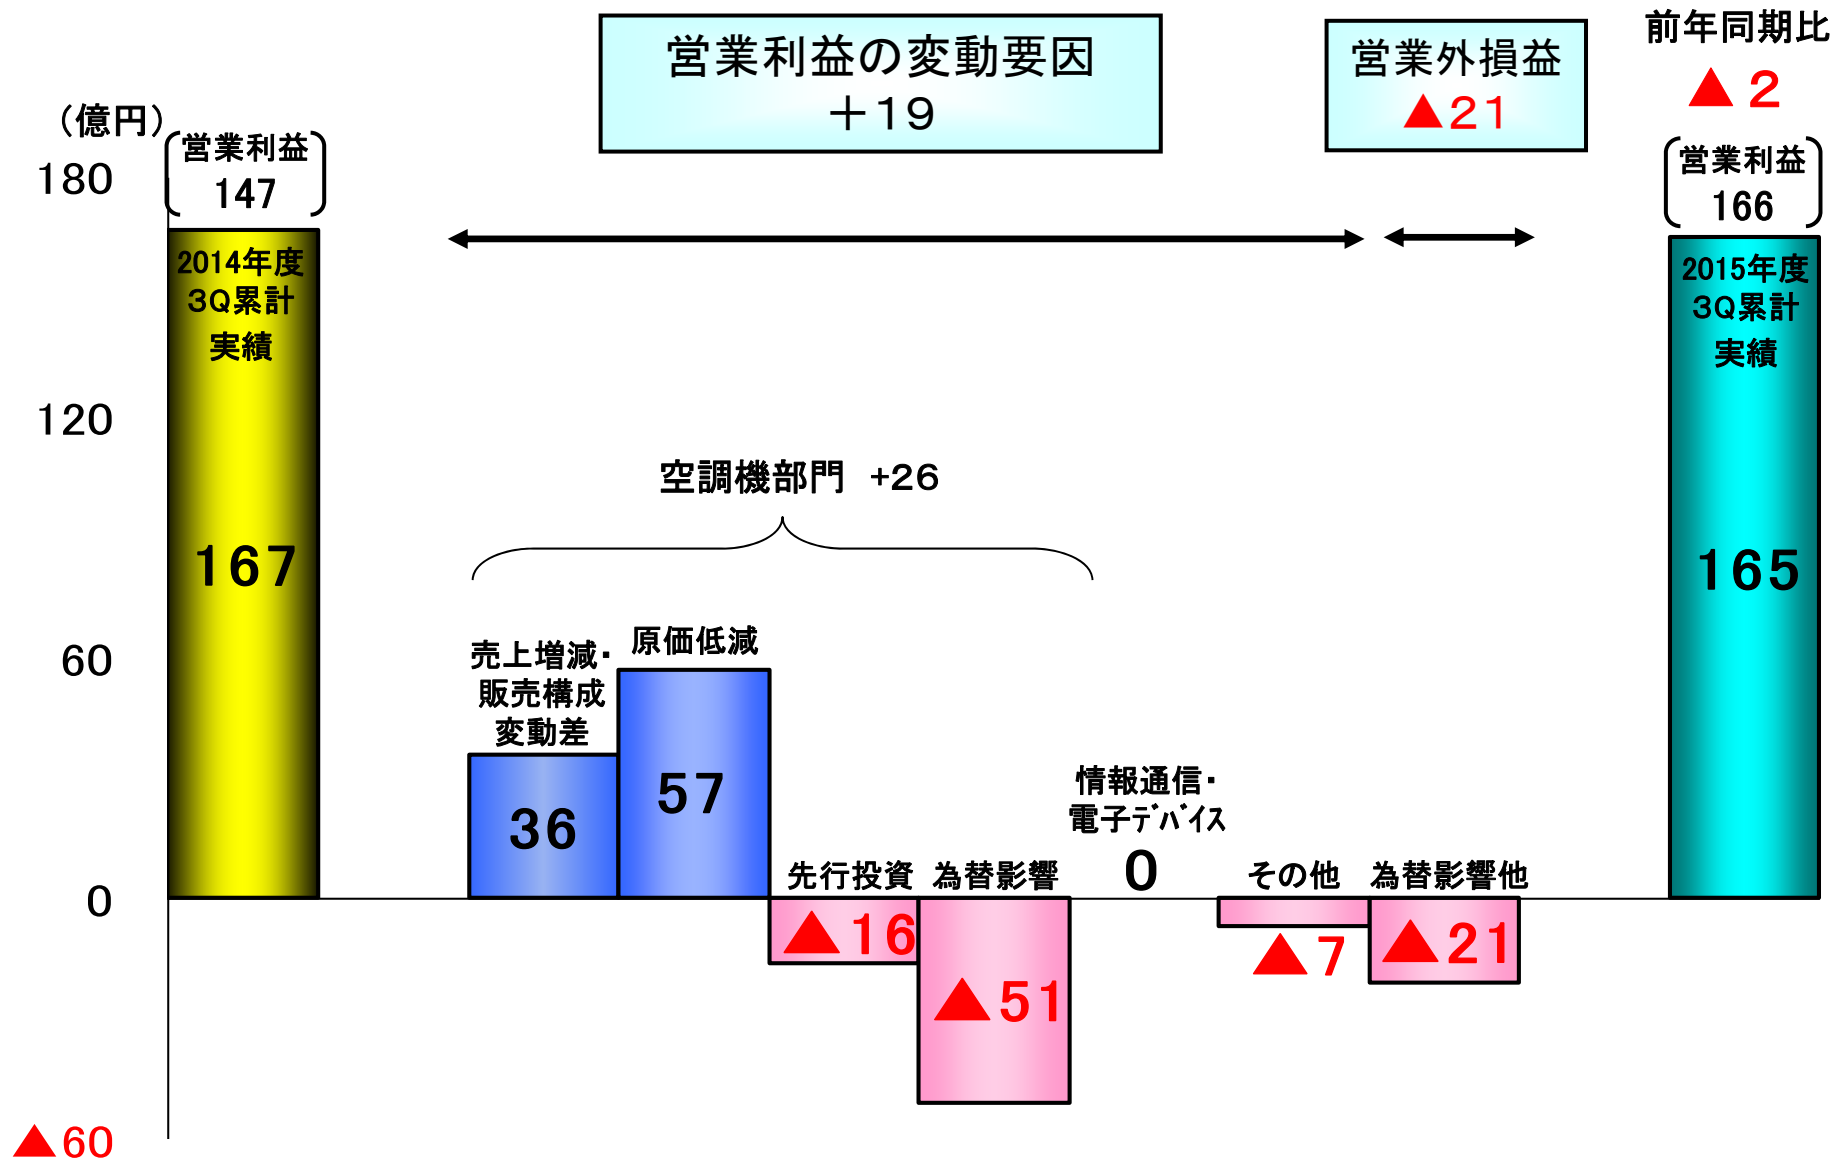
営業利益の変動要因
＋19

営業外損益
▲21

前年同期比
▲2

（億円）
180
120
60
0
▲60

営業利益
147

2014年度
3Q累計
実績

167

空調機部門 +26

売上増減・販売構成変動差
36

原価低減
57

先行投資
▲16

為替影響
▲51

情報通信・電子デバイス
0

その他
▲7

為替影響他
▲21

営業利益
166

2015年度
3Q累計
実績

165